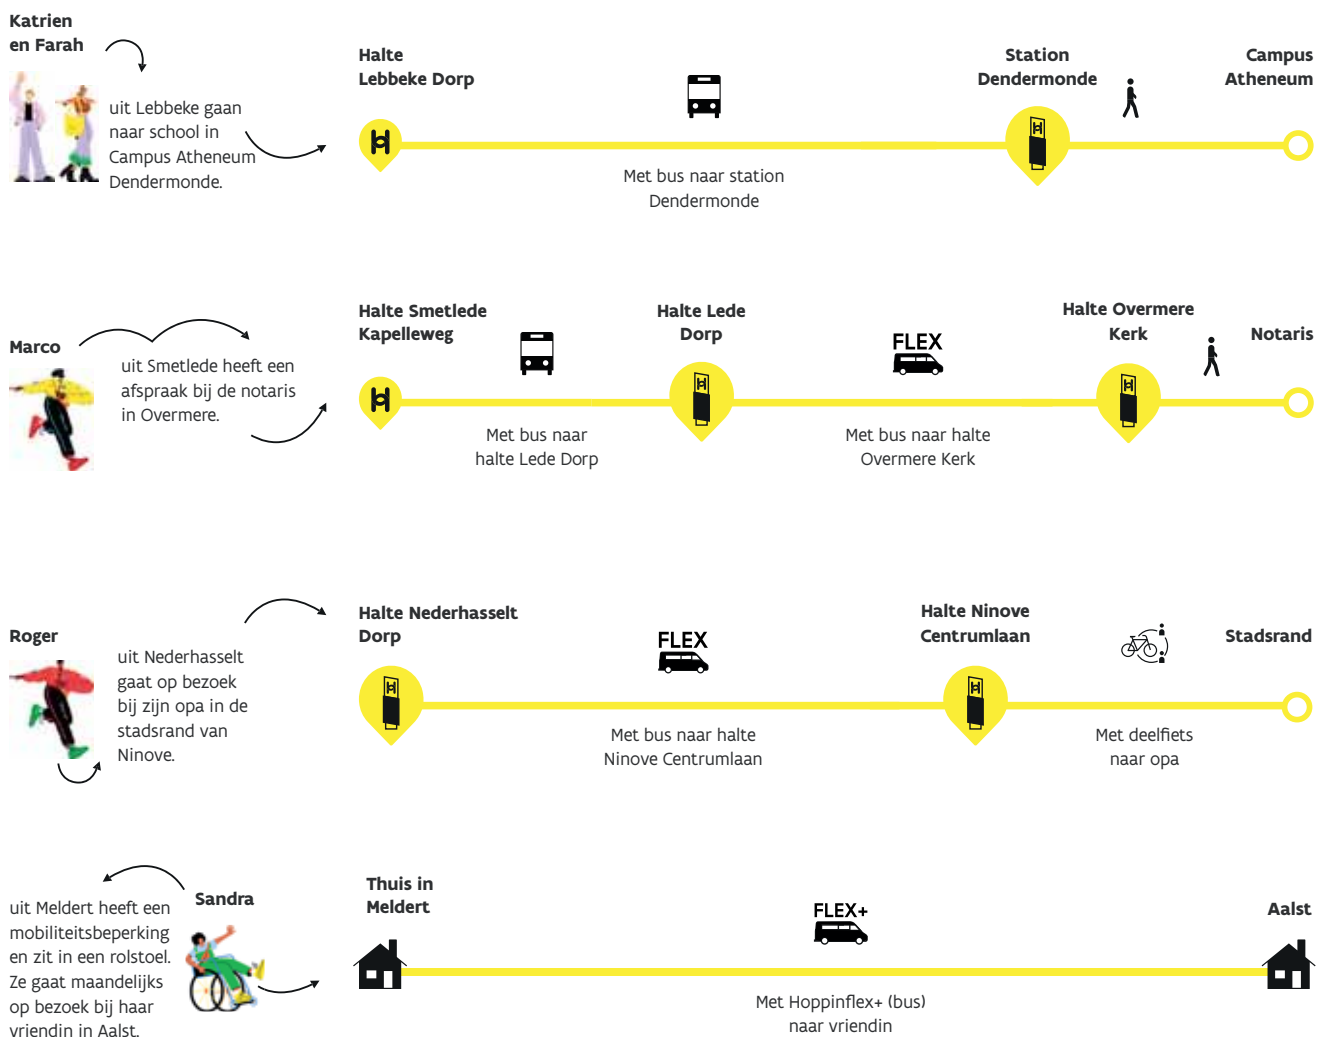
Katrien en Farah

uit Lebbeke gaan naar school in Campus Atheneum Dendermonde.

Halte Lebbeke Dorp

Met bus naar station Dendermonde

Station Dendermonde

Campus Atheneum

Marco

uit Smetlede heeft een afspraak bij de notaris in Overmere.

Halte Smetlede Kapelleweg

Met bus naar halte Lede Dorp

Halte Lede Dorp

FLEX

Met bus naar halte Overmere Kerk

Halte Overmere Kerk

Notaris

Roger

uit Nederhasselt gaat op bezoek bij zijn opa in de stadsrand van Ninove.

Halte Nederhasselt Dorp

FLEX

Met bus naar halte Ninove Centrumlaan

Halte Ninove Centrumlaan

Met deelfiets naar opa

Stadsrand

Sandra

uit Meldert heeft een mobiliteitsbeperking en zit in een rolstoel. Ze gaat maandelijks op bezoek bij haar vriendin in Aalst.

Thuis in Meldert

FLEX+

Met Hoppinflex+ (bus) naar vriendin

Aalst